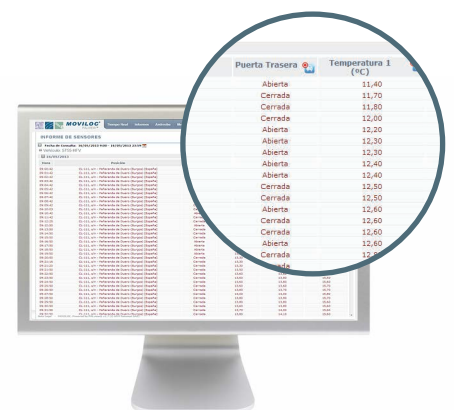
MOVILOC
INFORME DE SENSORES

| Puerta Trasera | Temperatura 1 (ºC) |
|---|---|
| Abierta | 11,40 |
| Cerrada | 11,70 |
| Cerrada | 11,80 |
| Cerrada | 12,00 |
| Abierta | 12,20 |
| Cerrada | 12,30 |
| Cerrada | 12,30 |
| Abierta | 12,40 |
| Abierta | 12,40 |
| Cerrada | 12,50 |
| Cerrada | 12,50 |
| Abierta | 12,60 |
| Cerrada | 12,60 |
| Abierta | 12,60 |
| Cerrada | 12,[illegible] |